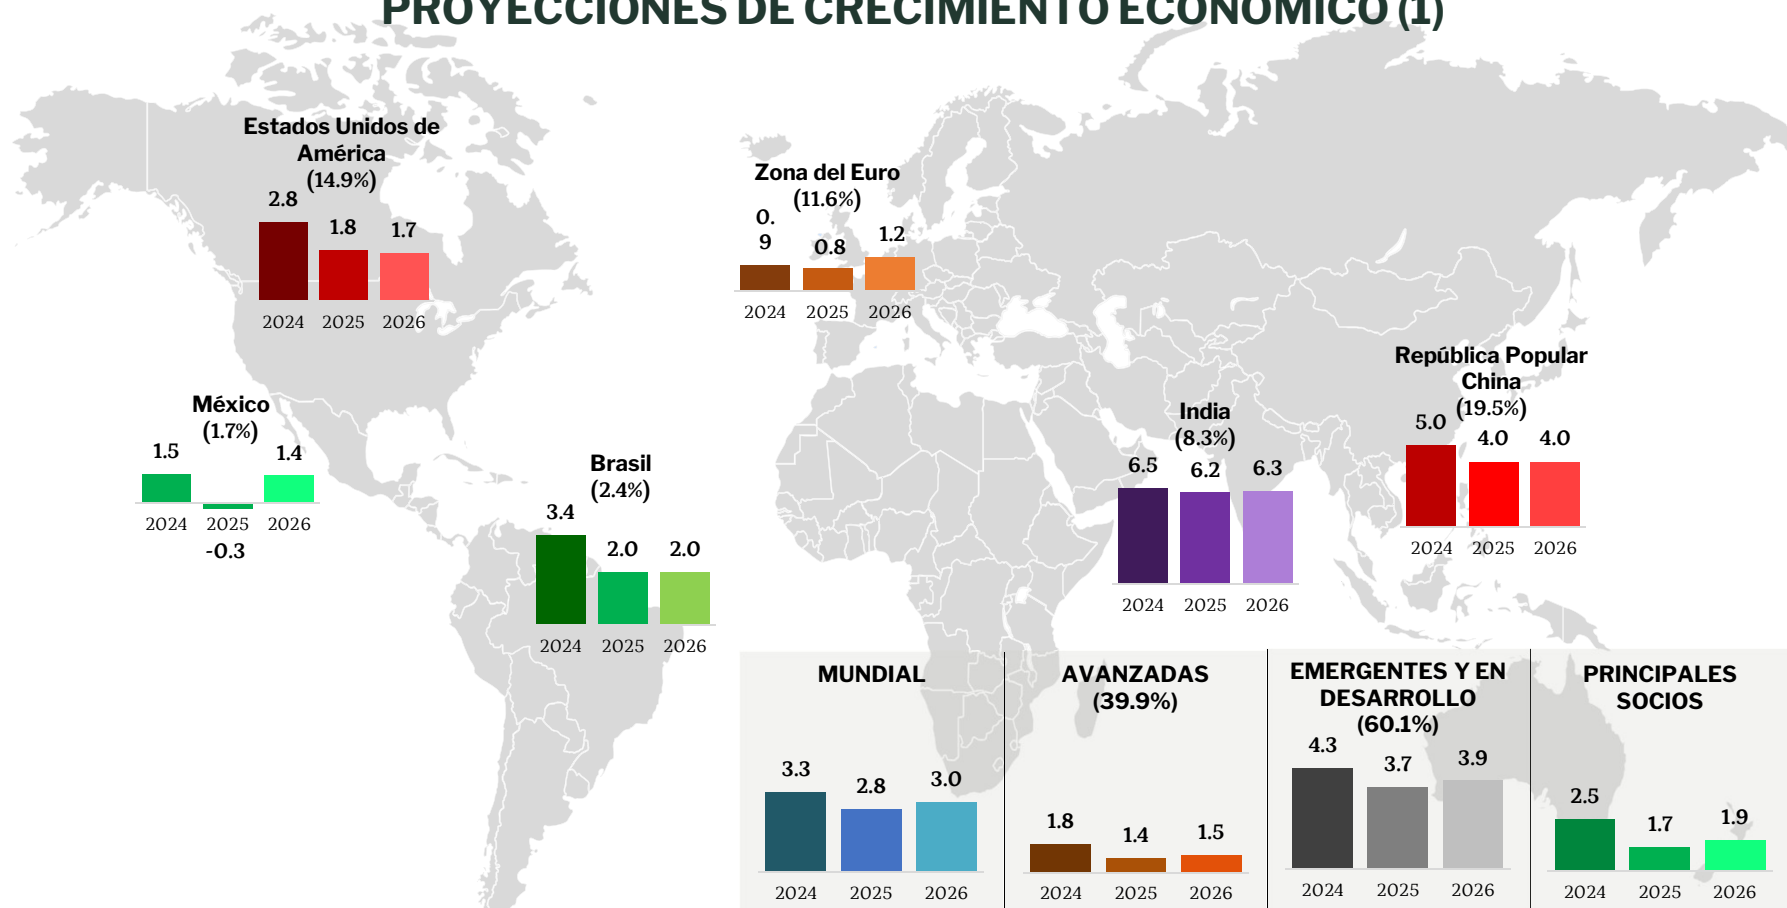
PROYECCIONES DE CRECIMIENTO ECONÓMICO (1)

Estados Unidos de América
(14.9%)
2.8 1.8 1.7
2024 2025 2026

Zona del Euro
(11.6%)
0.
9 0.8 1.2
2024 2025 2026

México
(1.7%)
1.5 1.4
2024 2025 2026
-0.3

Brasil
(2.4%)
3.4 2.0 2.0
2024 2025 2026

India
(8.3%)
6.5 6.2 6.3
2024 2025 2026

República Popular China
(19.5%)
5.0 4.0 4.0
2024 2025 2026

MUNDIAL
3.3 2.8 3.0
2024 2025 2026

AVANZADAS
(39.9%)
1.8 1.4 1.5
2024 2025 2026

EMERGENTES Y EN DESARROLLO
(60.1%)
4.3 3.7 3.9
2024 2025 2026

PRINCIPALES SOCIOS
2.5 1.7 1.9
2024 2025 2026